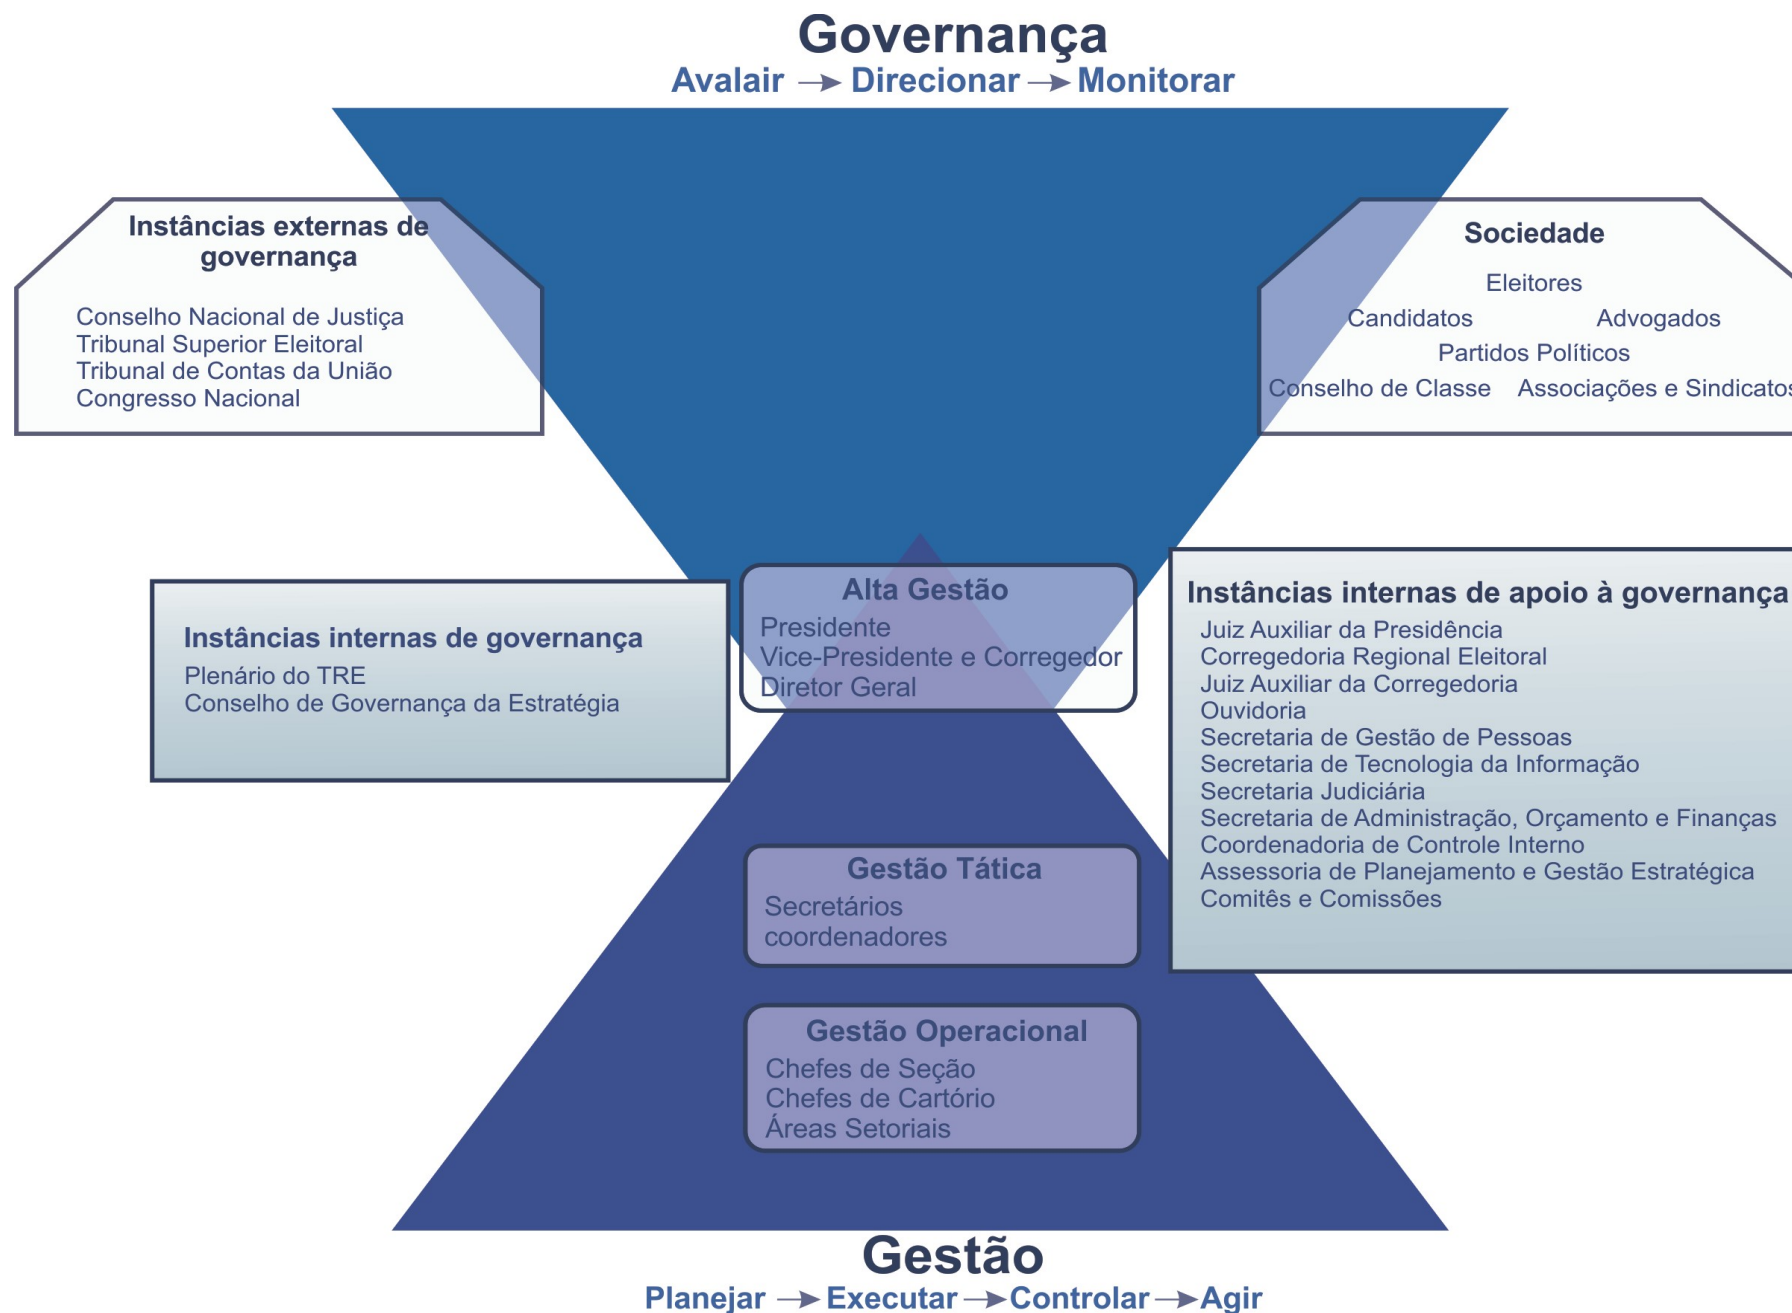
Governança
Avalair → Direcionar → Monitorar

Instâncias externas de governança

Conselho Nacional de Justiça
Tribunal Superior Eleitoral
Tribunal de Contas da União
Congresso Nacional

Sociedade

Eleitores
Candidatos
Advogados
Partidos Políticos
Conselho de Classe
Associações e Sindicatos

Instâncias internas de governança
Plenário do TRE
Conselho de Governança da Estratégia

Alta Gestão
Presidente
Vice-Presidente e Corregedor
Diretor Geral

Instâncias internas de apoio à governança
Juiz Auxiliar da Presidência
Corregedoria Regional Eleitoral
Juiz Auxiliar da Corregedoria
Ouvidoria
Secretaria de Gestão de Pessoas
Secretaria de Tecnologia da Informação
Secretaria Judiciária
Secretaria de Administração, Orçamento e Finanças
Coordenadoria de Controle Interno
Assessoria de Planejamento e Gestão Estratégica
Comitês e Comissões

Gestão Tática
Secretários
coordenadores

Gestão Operacional
Chefes de Seção
Chefes de Cartório
Áreas Setoriais

Gestão
Planejar → Executar → Controlar → Agir